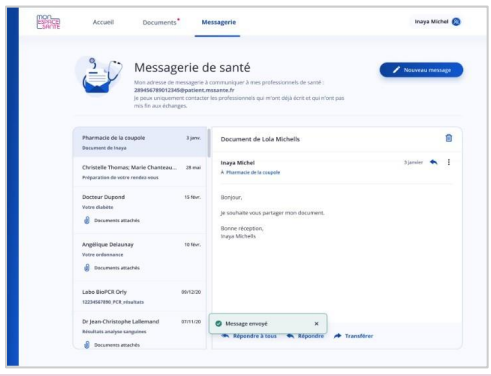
MON ESPACE SANTÉ

Accueil Documents Messagerie

Inaya Michel IM

Messagerie de santé

Mon adresse de messagerie à communiquer à mes professionnels de santé : 289456789012345@patient.mssante.fr
Je peux uniquement contacter les professionnels qui m'ont déjà écrit et qui n'ont pas mis fin aux échanges.

Nouveau message

Pharmacie de la coupole 3 janv.
Document de Inaya

Christelle Thomas; Marie Chanteau... 28 mai
Préparation de votre rendez-vous

Docteur Dupond 15 Nov.
Votre diabète
Documents attachés

Angélique Delaunay 10 Nov.
Votre ordonnance
Documents attachés

Labo BioPCR Orly 09/12/20
12234567890; PCR résultats

Dr Jean-Christophe Lallemand 07/11/20
Résultats analyse sanguines
Documents attachés

Document de Lola Michells

Inaya Michel 3 janvier
À: Pharmacie de la coupole

Bonjour,

Je souhaite vous partager mon document.

Bonne réception,
Inaya Michells

Message envoyé ×

Répondre à tous Répondre Transférer